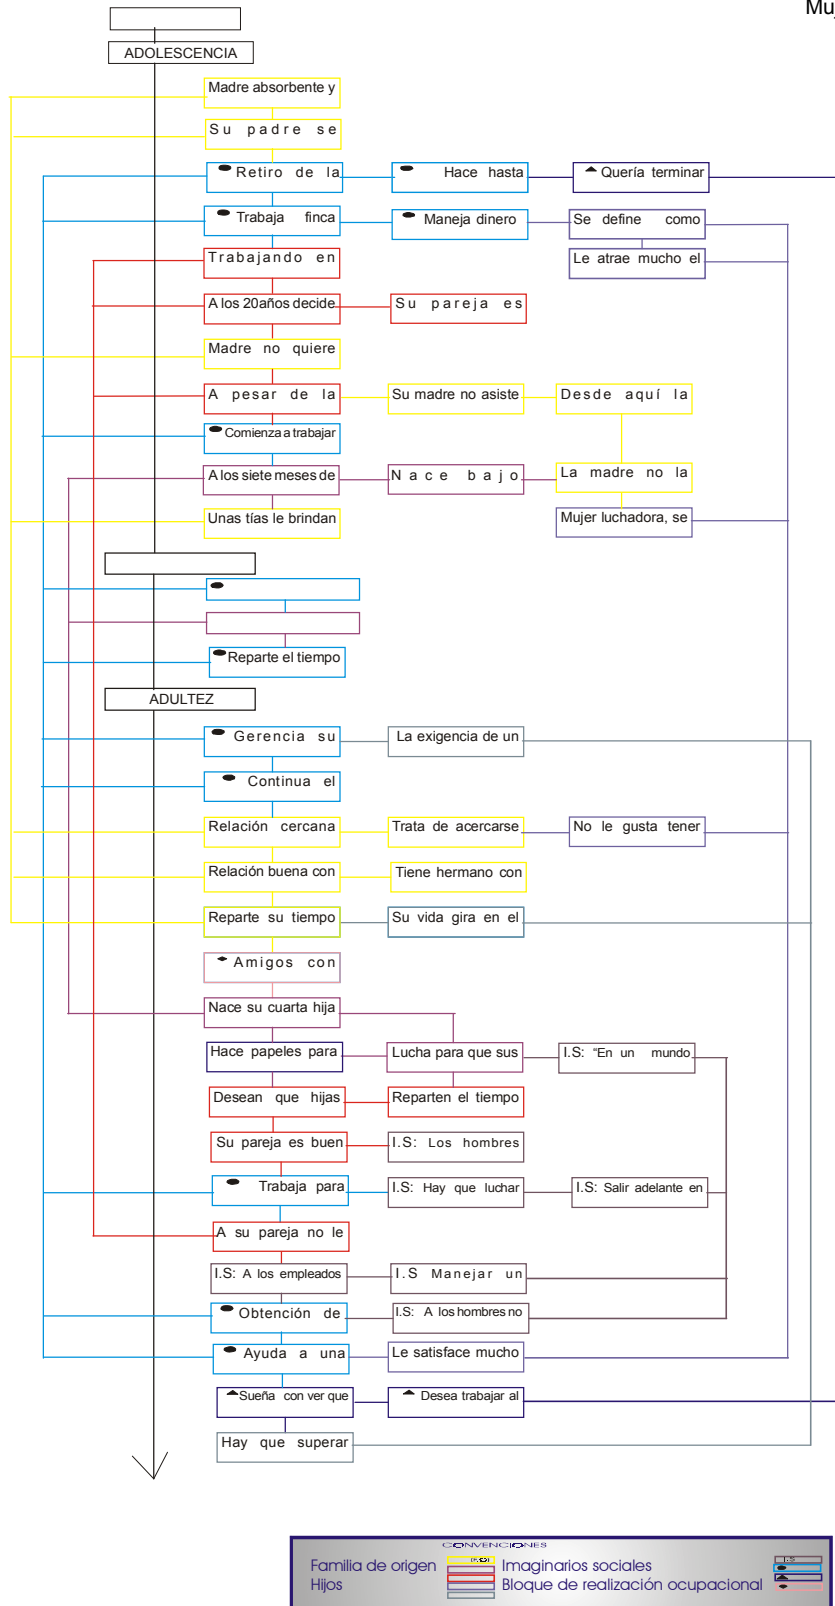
Mu

ADOLESCENCIA

Madre absorbente y

Su padre se

Retiro de la

Hace hasta

Quería terminar

Trabaja finca

Maneja dinero

Se define como

Le atrae mucho el

Trabajando en

A los 20años decide

Su pareja es

Madre no quiere

A pesar de la

Su madre no asiste

Desde aquí la

Comienza a trabajar

A los siete meses de

Nace bajo

La madre no la

Unas tías le brindan

Mujer luchadora, se

Reparte el tiempo

ADULTEZ

Gerencia su

La exigencia de un

Continua el

Relación cercana

Trata de acercarse

No le gusta tener

Relación buena con

Tiene hermano con

Reparte su tiempo

Su vida gira en el

Amigos con

Nace su cuarta hija

Hace papeles para

Lucha para que sus

I.S: "En un mundo

Desean que hijas

Reparten el tiempo

Su pareja es buen

I.S: Los hombres

Trabaja para

I.S: Hay que luchar

I.S: Salir adelante en

A su pareja no le

I.S: A los empleados

I.S Manejar un

Obtención de

I.S: A los hombres no

Ayuda a una

Le satisface mucho

Sueña con ver que

Desea trabajar al

Hay que superar

CONVENCIONES
Familia de origen
Hijos
Imaginarios sociales
Bloque de realización ocupacional